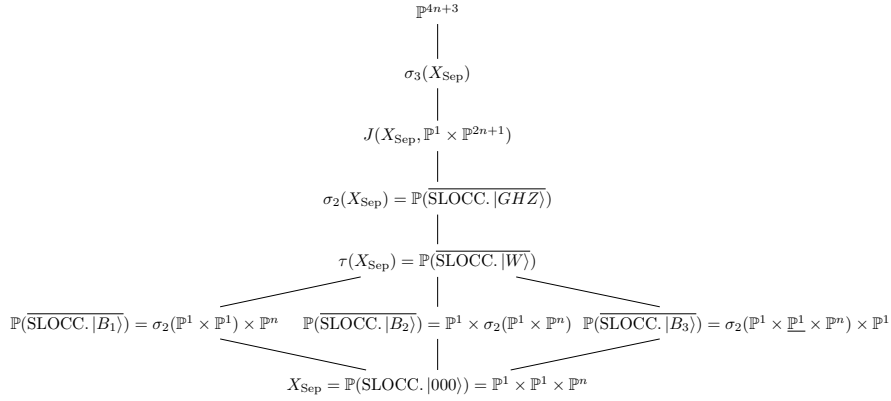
$\mathbb{P}^{4n+3}$

$\sigma_3(X_{\text{Sep}})$

$J(X_{\text{Sep}}, \mathbb{P}^1 \times \mathbb{P}^{2n+1})$

$\sigma_2(X_{\text{Sep}}) = \mathbb{P}(\overline{\text{SLOCC}.|GHZ\rangle})$

$\tau(X_{\text{Sep}}) = \mathbb{P}(\overline{\text{SLOCC}.|W\rangle})$

$\mathbb{P}(\overline{\text{SLOCC}.|B_1\rangle}) = \sigma_2(\mathbb{P}^1 \times \mathbb{P}^1) \times \mathbb{P}^n$ $\mathbb{P}(\overline{\text{SLOCC}.|B_2\rangle}) = \mathbb{P}^1 \times \sigma_2(\mathbb{P}^1 \times \mathbb{P}^n)$ $\mathbb{P}(\overline{\text{SLOCC}.|B_3\rangle}) = \sigma_2(\mathbb{P}^1 \times \underline{\mathbb{P}^1} \times \mathbb{P}^n) \times \mathbb{P}^1$

$X_{\text{Sep}} = \mathbb{P}(\text{SLOCC}.|000\rangle) = \mathbb{P}^1 \times \mathbb{P}^1 \times \mathbb{P}^n$